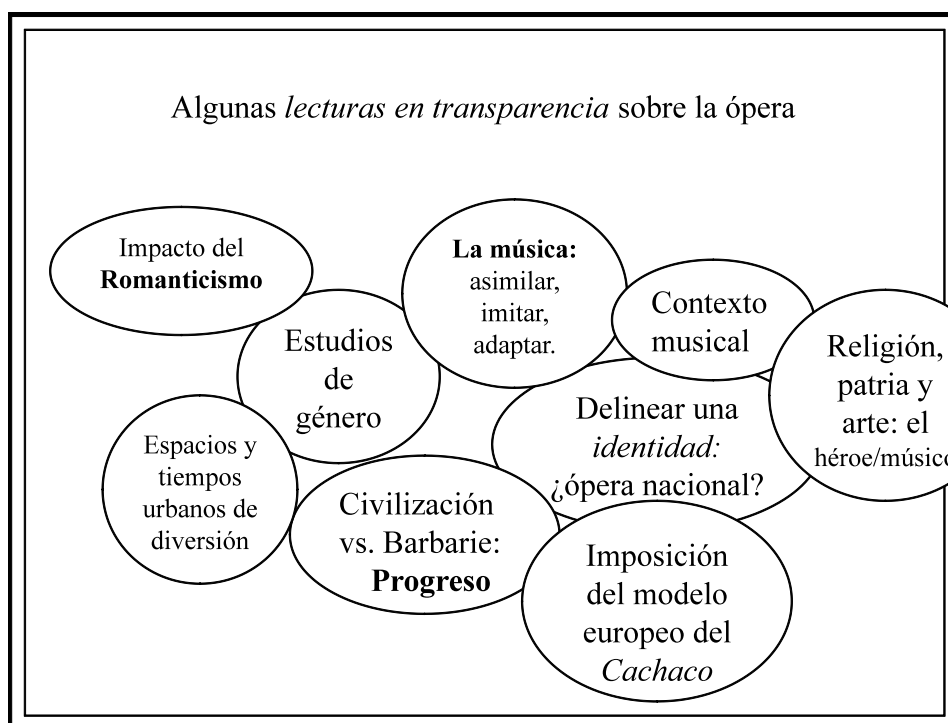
Algunas *lecturas en transparencia* sobre la ópera

Impacto del **Romanticismo**

**La música:** asimilar, imitar, adaptar.

Contexto musical

Religión, patria y arte: el héroe/músico

Estudios de género

Delinear una *identidad:* ¿ópera nacional?

Espacios y tiempos urbanos de diversión

Civilización vs. Barbarie: **Progreso**

Imposición del modelo europeo del *Cachaco*